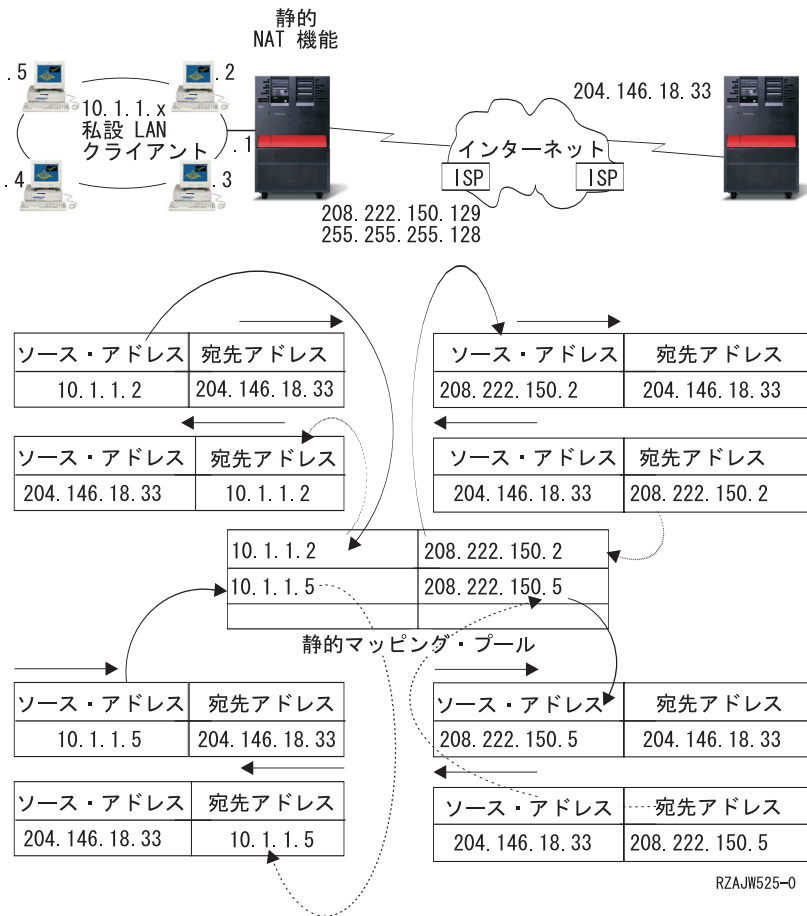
静的
NAT 機能

.5
.2
10.1.1.x
私設 LAN
クライアント
.1
.4
.3

204.146.18.33

インターネット
ISP
ISP

208.222.150.129
255.255.255.128

| ソース・アドレス | 宛先アドレス |
|---|---|
| 10.1.1.2 | 204.146.18.33 |

| ソース・アドレス | 宛先アドレス |
|---|---|
| 204.146.18.33 | 10.1.1.2 |

| ソース・アドレス | 宛先アドレス |
|---|---|
| 208.222.150.2 | 204.146.18.33 |

| ソース・アドレス | 宛先アドレス |
|---|---|
| 204.146.18.33 | 208.222.150.2 |

| | |
|---|---|
| 10.1.1.2 | 208.222.150.2 |
| 10.1.1.5 | 208.222.150.5 |
| | |

静的マッピング・プール

| ソース・アドレス | 宛先アドレス |
|---|---|
| 10.1.1.5 | 204.146.18.33 |

| ソース・アドレス | 宛先アドレス |
|---|---|
| 204.146.18.33 | 10.1.1.5 |

| ソース・アドレス | 宛先アドレス |
|---|---|
| 208.222.150.5 | 204.146.18.33 |

| ソース・アドレス | 宛先アドレス |
|---|---|
| 204.146.18.33 | 208.222.150.5 |

RZAJW525-0